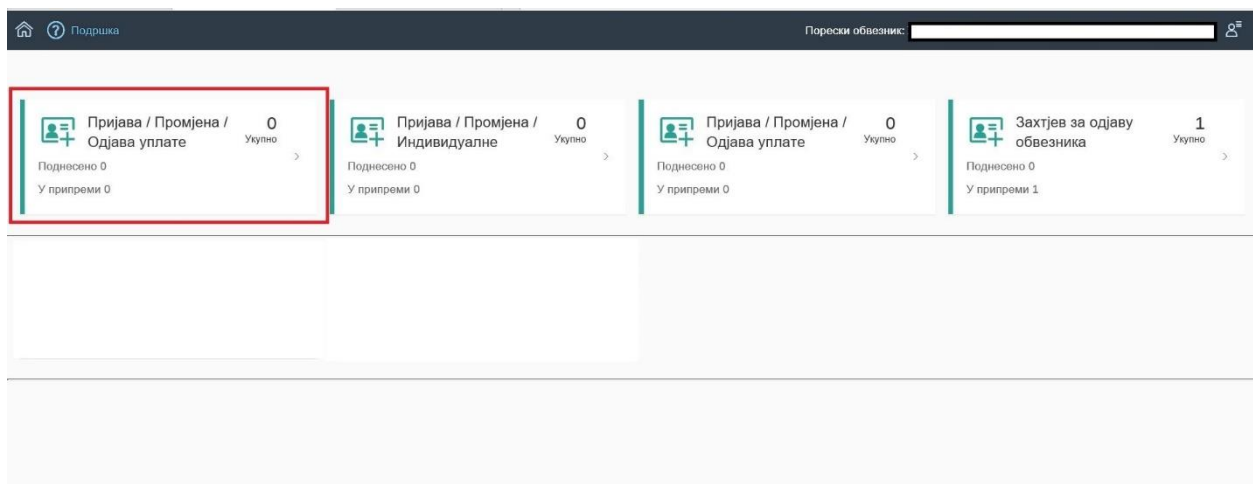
Подршка

Порески обвезник:

Пријава / Промјена / Одјава уплате
0
Укупно
Поднесено 0
У припреми 0

Пријава / Промјена / Индивидуалне
0
Укупно
Поднесено 0
У припреми 0

Пријава / Промјена / Одјава уплате
0
Укупно
Поднесено 0
У припреми 0

Захтјев за одјаву обвезника
1
Укупно
Поднесено 0
У припреми 1